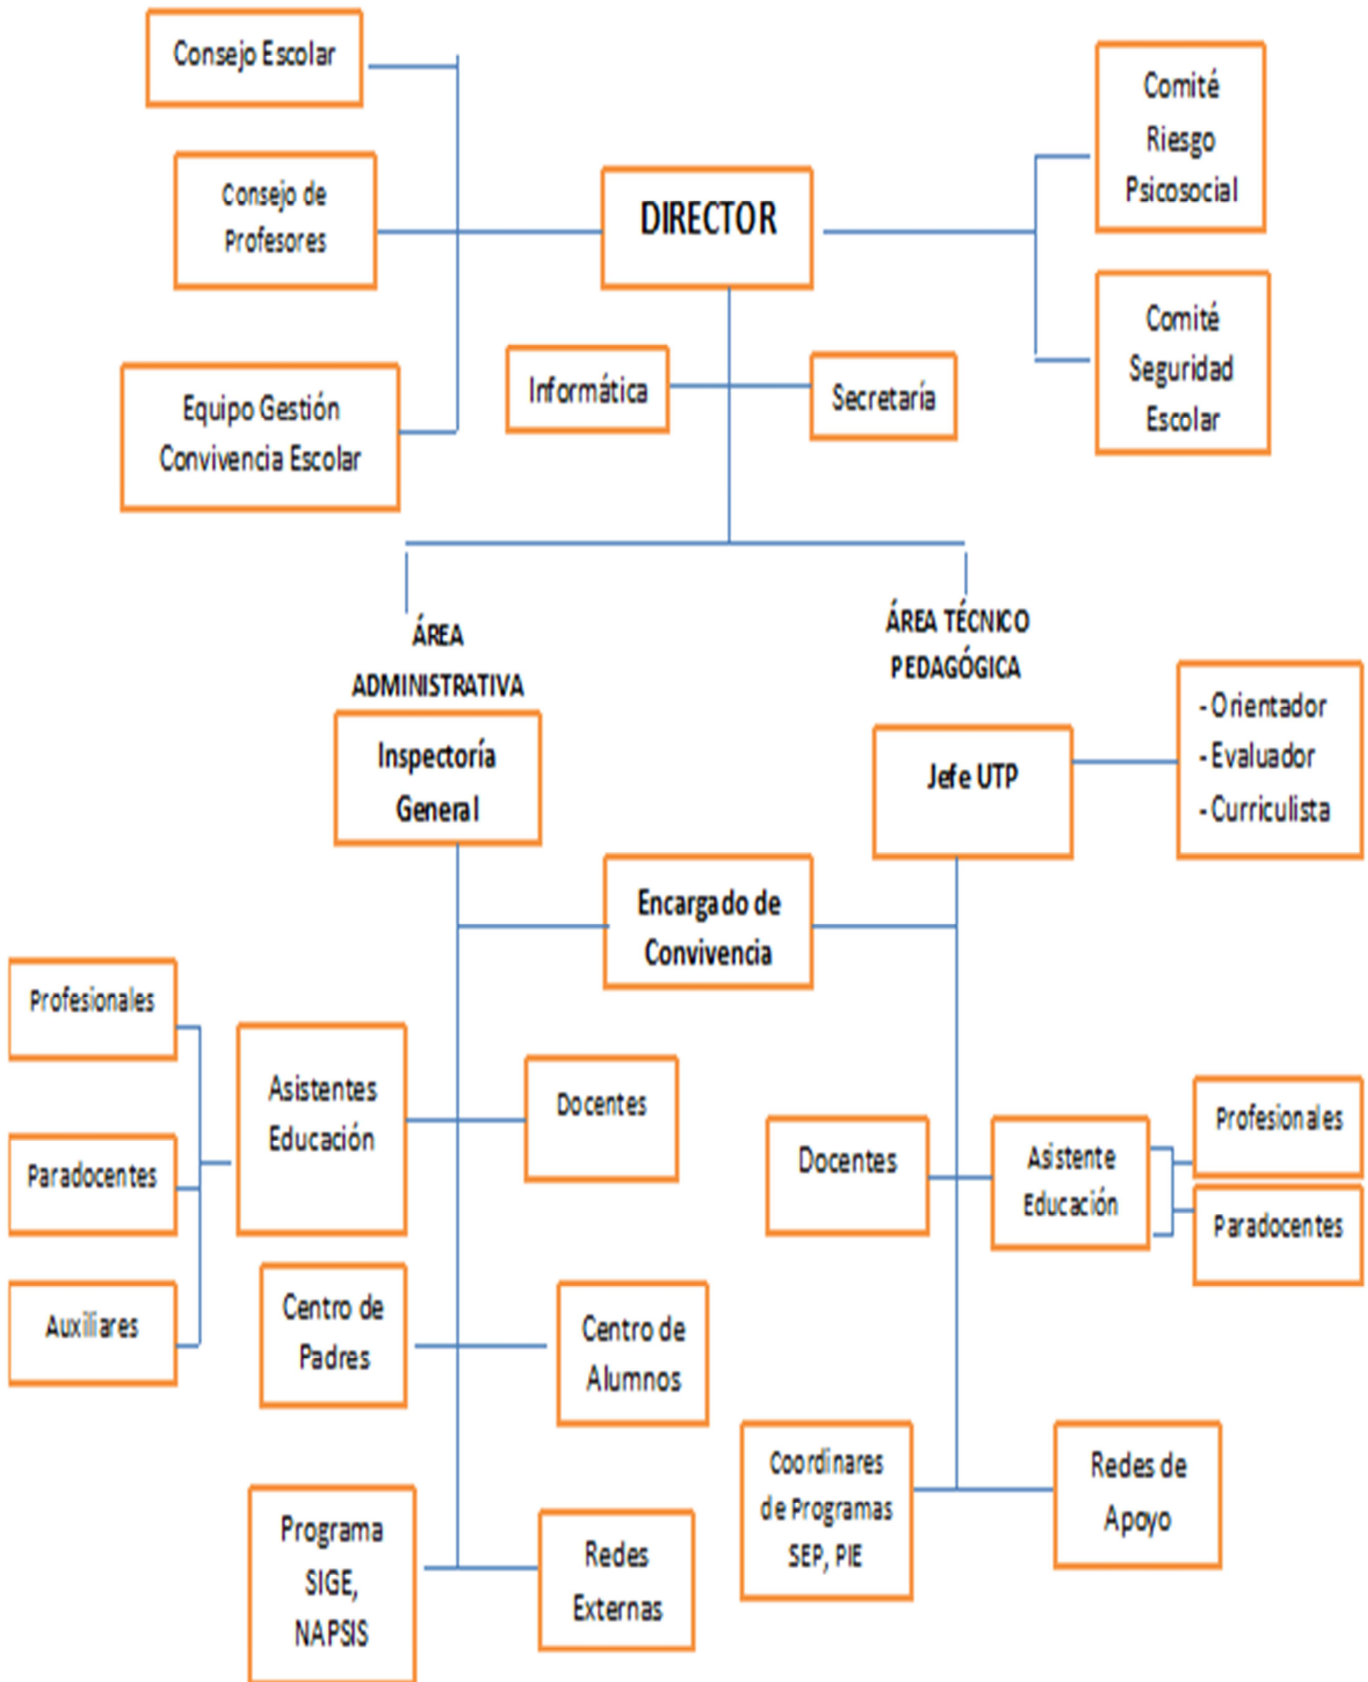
Consejo Escolar

Consejo de Profesores

Equipo Gestión Convivencia Escolar

DIRECTOR

Comité Riesgo Psicosocial

Comité Seguridad Escolar

Informática

Secretaría

ÁREA ADMINISTRATIVA

ÁREA TÉCNICO PEDAGÓGICA

Inspectoría General

Jefe UTP

- Orientador
- Evaluador
- Curriculista

Encargado de Convivencia

Profesionales

Paradocentes

Auxiliares

Asistentes Educación

Docentes

Docentes

Asistente Educación

Profesionales

Paradocentes

Centro de Padres

Centro de Alumnos

Coordinares de Programas SEP, PIE

Redes de Apoyo

Programa SIGE, NAPSIS

Redes Externas